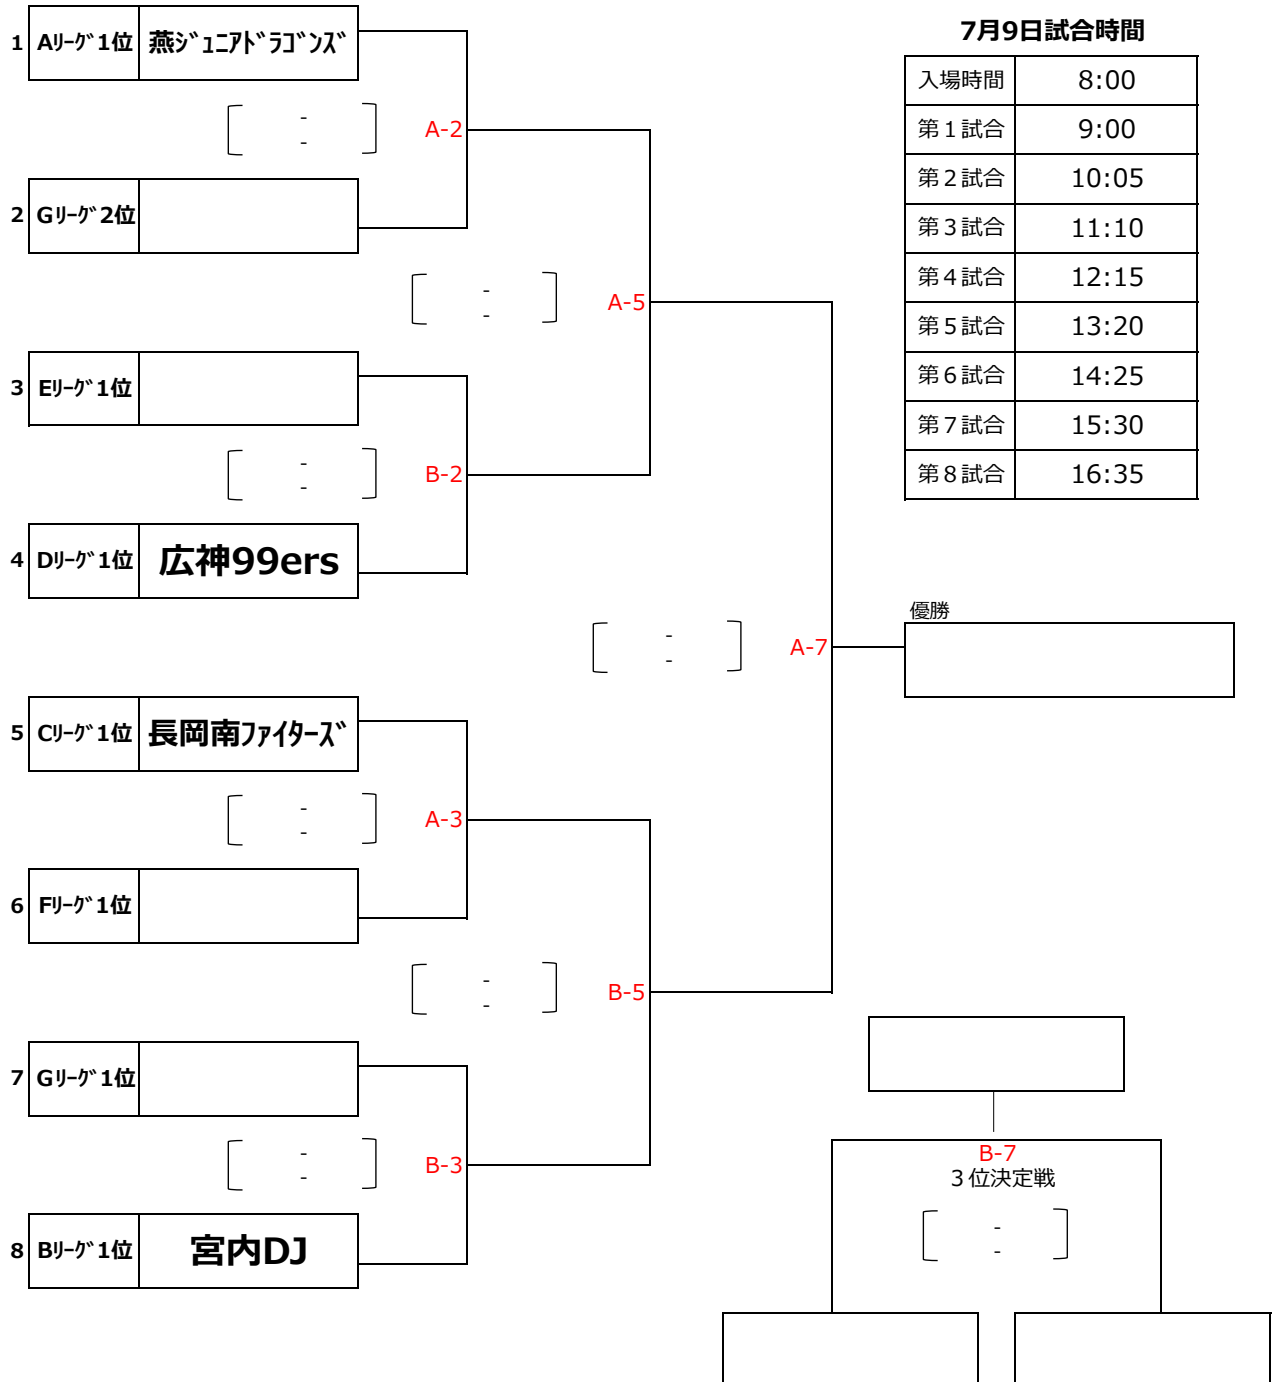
1 Aﾘｰｸﾞ1位 燕ｼﾞｭﾆｱﾄﾞﾗｺﾞﾝｽﾞ

[ - - ]

A-2

2 Gﾘｰｸﾞ2位

[ - - ]

A-5

3 Eﾘｰｸﾞ1位

[ - - ]

B-2

4 Dﾘｰｸﾞ1位 広神99ers

[ - - ]

A-7

5 Cﾘｰｸﾞ1位 長岡南ﾌｧｲﾀｰｽﾞ

[ - - ]

A-3

6 Fﾘｰｸﾞ1位

[ - - ]

B-5

7 Gﾘｰｸﾞ1位

[ - - ]

B-3

8 Bﾘｰｸﾞ1位 宮内DJ

7月9日試合時間

| 入場時間 | 8:00 |
|---|---|
| 第１試合 | 9:00 |
| 第２試合 | 10:05 |
| 第３試合 | 11:10 |
| 第４試合 | 12:15 |
| 第５試合 | 13:20 |
| 第６試合 | 14:25 |
| 第７試合 | 15:30 |
| 第８試合 | 16:35 |

優勝

B-7
３位決定戦
[ - - ]